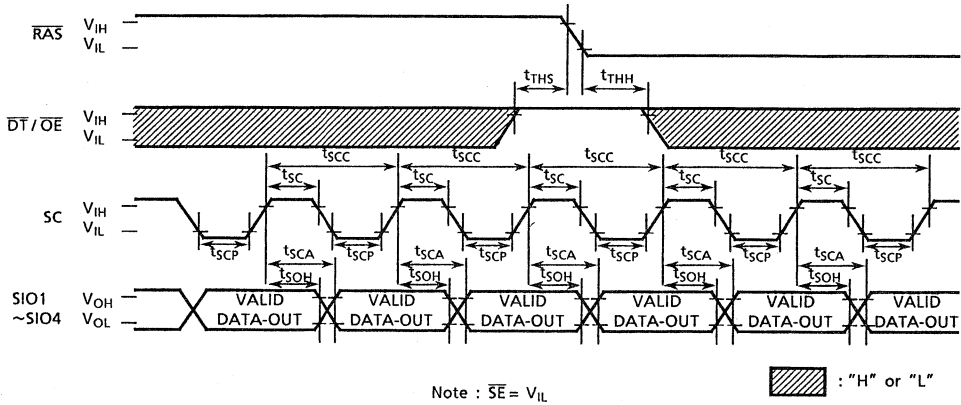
$\overline{RAS}$ $V_{IH}$ $V_{IL}$

$t_{THS}$ $t_{THH}$

$\overline{DT}/\overline{OE}$ $V_{IH}$ $V_{IL}$

$t_{SCC}$ $t_{SCC}$ $t_{SCC}$ $t_{SCC}$ $t_{SCC}$

$t_{SC}$ $t_{SC}$ $t_{SC}$ $t_{SC}$ $t_{SC}$

SC $V_{IH}$ $V_{IL}$

$t_{SCP}$ $t_{SCP}$ $t_{SCP}$ $t_{SCP}$ $t_{SCP}$ $t_{SCP}$

$t_{SCA}$ $t_{SCA}$ $t_{SCA}$ $t_{SCA}$ $t_{SCA}$

$t_{SOH}$ $t_{SOH}$ $t_{SOH}$ $t_{SOH}$ $t_{SOH}$

SIO1 ~SIO4 $V_{OH}$ $V_{OL}$

VALID DATA-OUT VALID DATA-OUT VALID DATA-OUT VALID DATA-OUT VALID DATA-OUT VALID DATA-OUT

Note : $\overline{SE} = V_{IL}$

: "H" or "L"